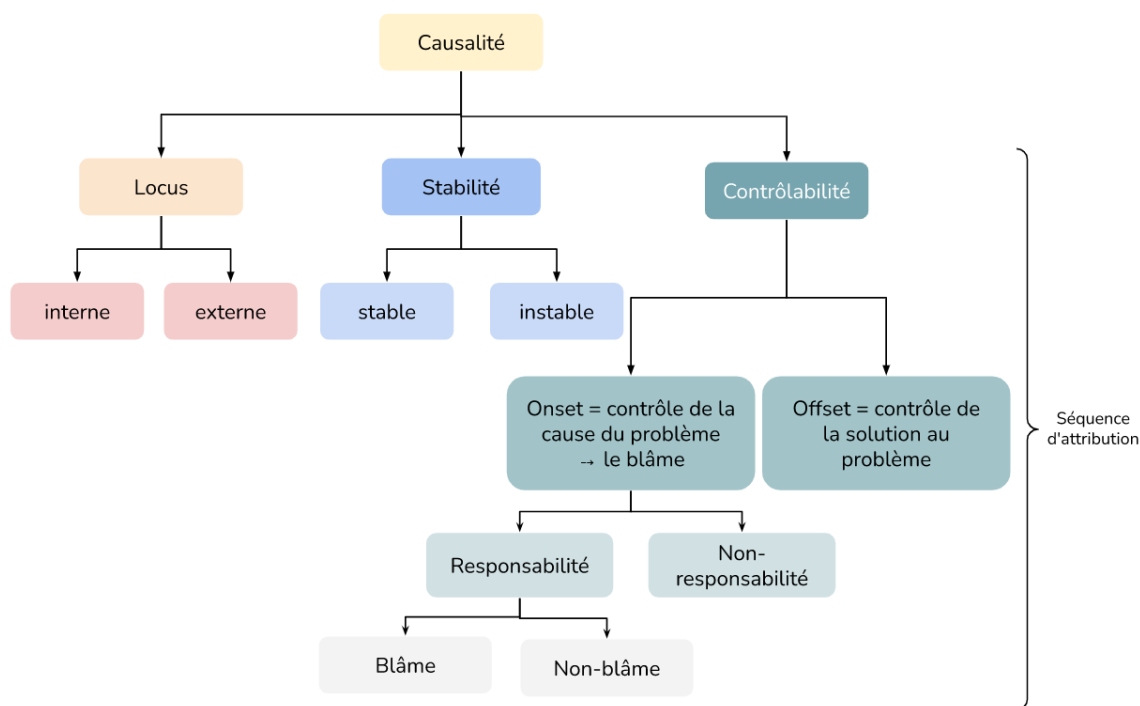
Causalité

Locus

Stabilité

Contrôlabilité

interne

externe

stable

instable

Onset = contrôle de la cause du problème → le blâme

Offset = contrôle de la solution au problème

Responsabilité

Non-responsabilité

Blâme

Non-blâme

Séquence d'attribution